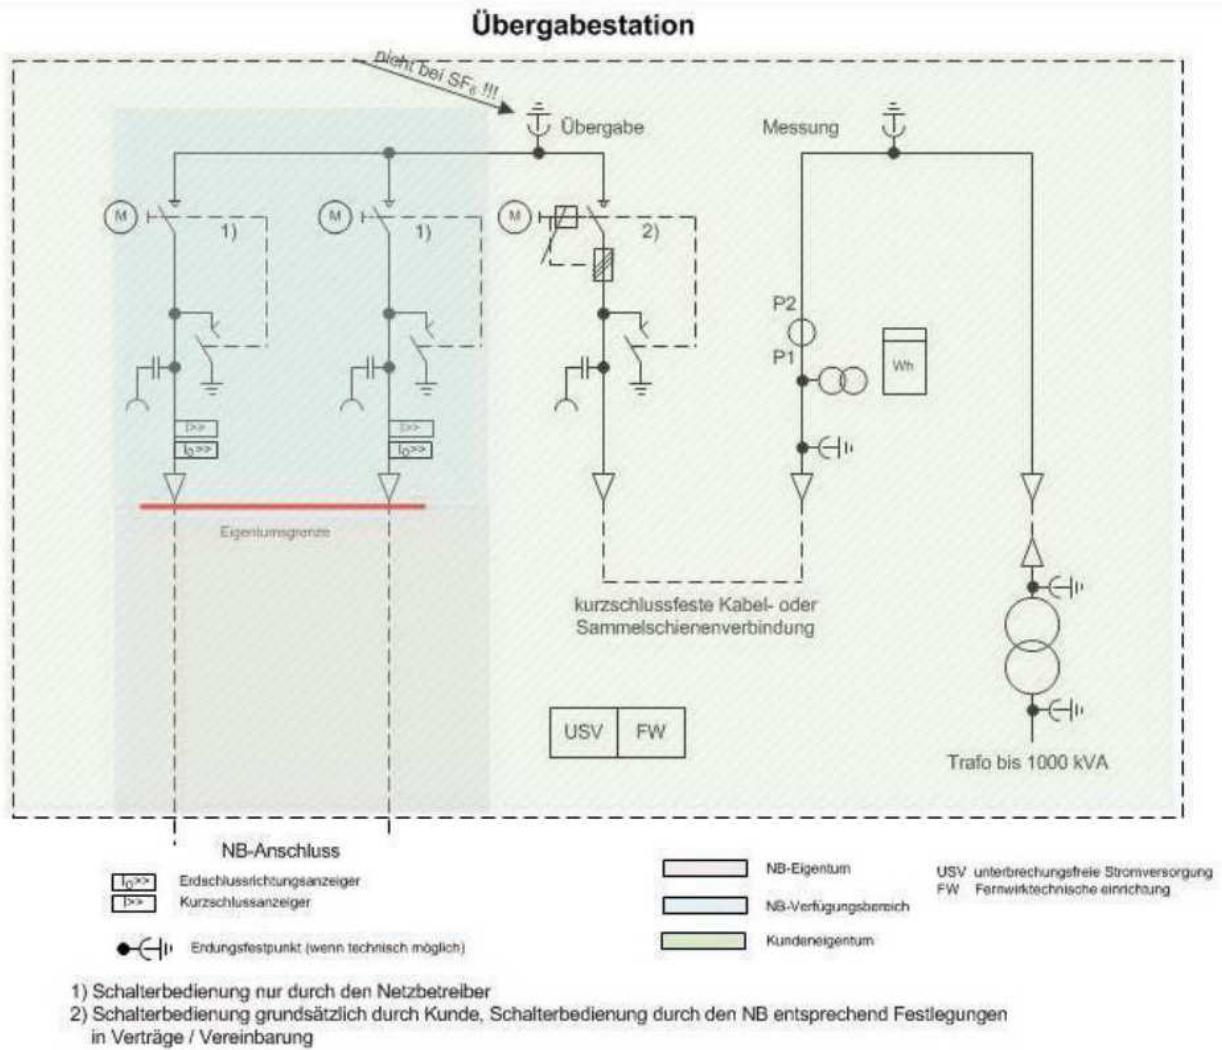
Übergabestation

nicht bei $SF_6$ !!!

Übergabe

Messung

M

1)

M

1)

M

2)

P2

P1

Wh

I>>

$I_0$>>

I>>

$I_0$>>

Eigentumsgrenze

kurzschlussfeste Kabel- oder Sammelschienenverbindung

| USV | FW |
|---|---|

Trafo bis 1000 kVA

NB-Anschluss

$I_0$>> Erdschlussrichtungsanzeiger

I>> Kurzschlussanzeiger

Erdungsfestpunkt (wenn technisch möglich)

NB-Eigentum

NB-Verfügungsbereich

Kundeneigentum

USV unterbrechungsfreie Stromversorgung
FW Fernwirktechnische einrichtung

1) Schalterbedienung nur durch den Netzbetreiber
2) Schalterbedienung grundsätzlich durch Kunde, Schalterbedienung durch den NB entsprechend Festlegungen in Verträge / Vereinbarung